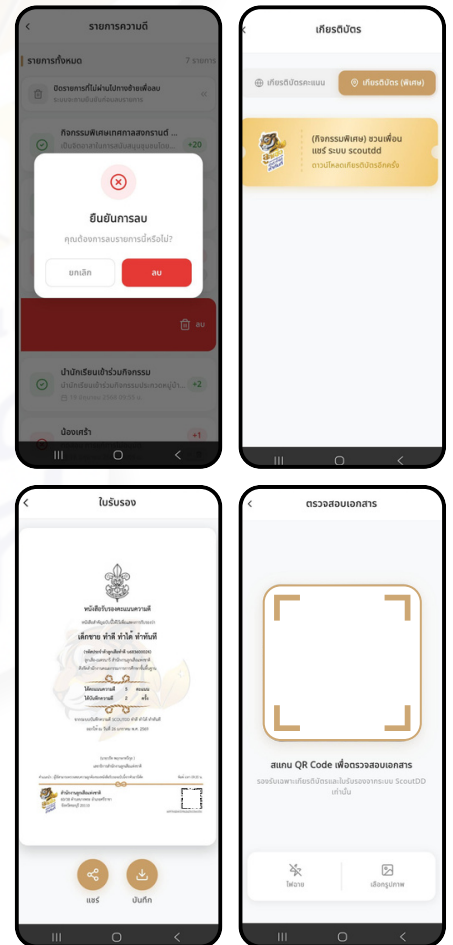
รายการความดี

รายการทั้งหมด
7 รายการ

บิดรายการที่ไม่ผ่านไปทางซ้ายเพื่อลบ

กิจกรรมพิเศษเทศกาลสงกรานต์ ...
+20

ยืนยันการลบ

คุณต้องการลบรายการนี้หรือไม่?

ยกเลิก
ลบ

ลบ

นำนักเรียนเข้าร่วมกิจกรรม
+2

น้องเศร้า
+1

เกียรติบัตร

เกียรติบัตรคะแนน
เกียรติบัตร (พิเศษ)

(กิจกรรมพิเศษ) ชวนเพื่อนแชร์ ระบบ scoutdd
ดาวน์โหลดเกียรติบัตรอีกครั้ง

ใบรับรอง

หนังสือรับรองคะแนนความดี

เด็กชาย ทำดี ทำได้ ทำทันที

ได้คะแนนความดี 8 คะแนน
ได้บันทึกความดี 2 ครั้ง

สำนักงานลูกเสือแห่งชาติ

แชร์
บันทึก

ตรวจสอบเอกสาร

สแกน QR Code เพื่อตรวจสอบเอกสาร

รองรับเฉพาะเกียรติบัตรและใบรับรองจากระบบ ScoutDD เท่านั้น

ไฟฉาย
เลือกรูปภาพ